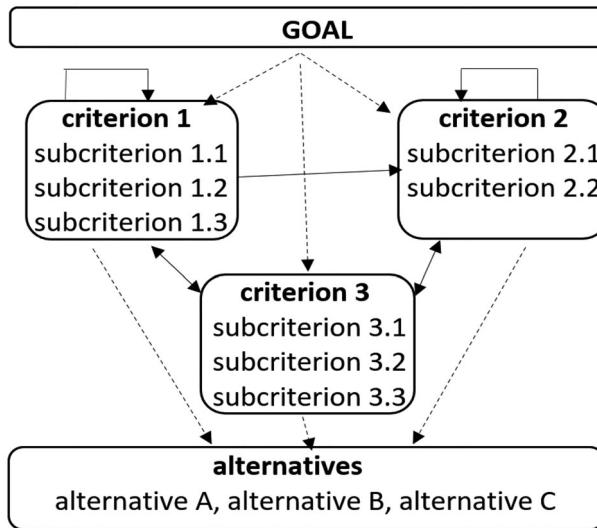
GOAL

criterion 1
subcriterion 1.1
subcriterion 1.2
subcriterion 1.3

criterion 2
subcriterion 2.1
subcriterion 2.2

criterion 3
subcriterion 3.1
subcriterion 3.2
subcriterion 3.3

alternatives
alternative A, alternative B, alternative C